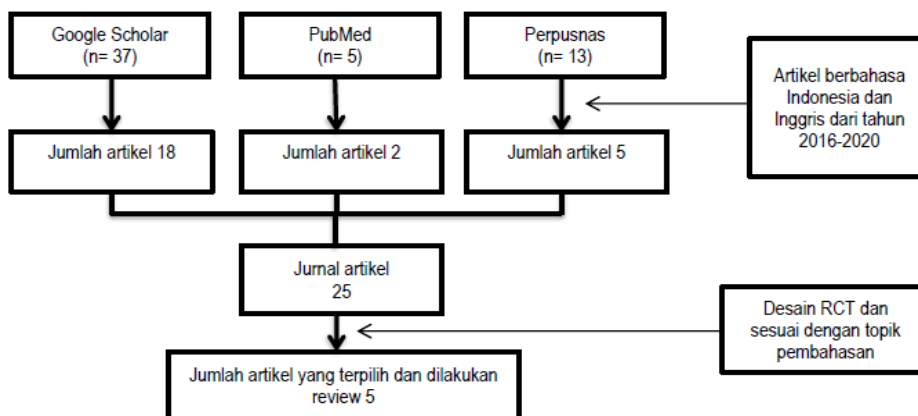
Google Scholar
(n= 37)

PubMed
(n= 5)

Perpusnas
(n= 13)

Artikel berbahasa Indonesia dan Inggris dari tahun 2016-2020

Jumlah artikel 18

Jumlah artikel 2

Jumlah artikel 5

Jurnal artikel
25

Desain RCT dan sesuai dengan topik pembahasan

Jumlah artikel yang terpilih dan dilakukan review 5